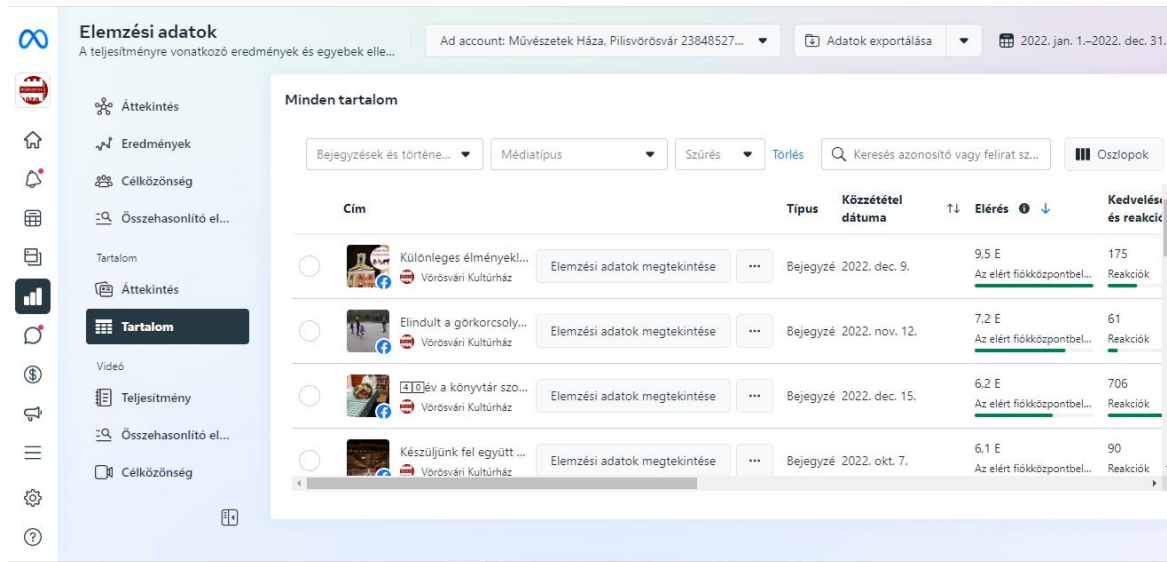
Elemzési adatok
A teljesítményre vonatkozó eredmények és egyebek elle...

Ad account: Művészetek Háza, Pilisvörösvár 23848527...

Adatok exportálása

2022. jan. 1.–2022. dec. 31.

Áttekintés
Eredmények
Célközönség
Összehasonlító el...

Tartalom
Áttekintés
Tartalom

Videó
Teljesítmény
Összehasonlító el...
Célközönség

Minden tartalom

Bejegyzések és történe...
Médiatípus
Szűrés
Törlés
Keresés azonosító vagy felirat sz...
Oszlopok

| Cím | | | Típus | Közzététel dátuma | Elérés | Kedvelés és reakció |
|---|---|---|---|---|---|---|
| Különleges élmények!... Vörösvári Kultúrház | Elemzési adatok megtekintése | ··· | Bejegyzé | 2022. dec. 9. | 9,5 E Az elért fiókközpontbel... | 175 Reakciók |
| Elindult a görkorcsoly... Vörösvári Kultúrház | Elemzési adatok megtekintése | ··· | Bejegyzé | 2022. nov. 12. | 7,2 E Az elért fiókközpontbel... | 61 Reakciók |
| 40 év a könyvtár szo... Vörösvári Kultúrház | Elemzési adatok megtekintése | ··· | Bejegyzé | 2022. dec. 15. | 6,2 E Az elért fiókközpontbel... | 706 Reakciók |
| Készüljünk fel együtt ... Vörösvári Kultúrház | Elemzési adatok megtekintése | ··· | Bejegyzé | 2022. okt. 7. | 6,1 E Az elért fiókközpontbel... | 90 Reakciók |